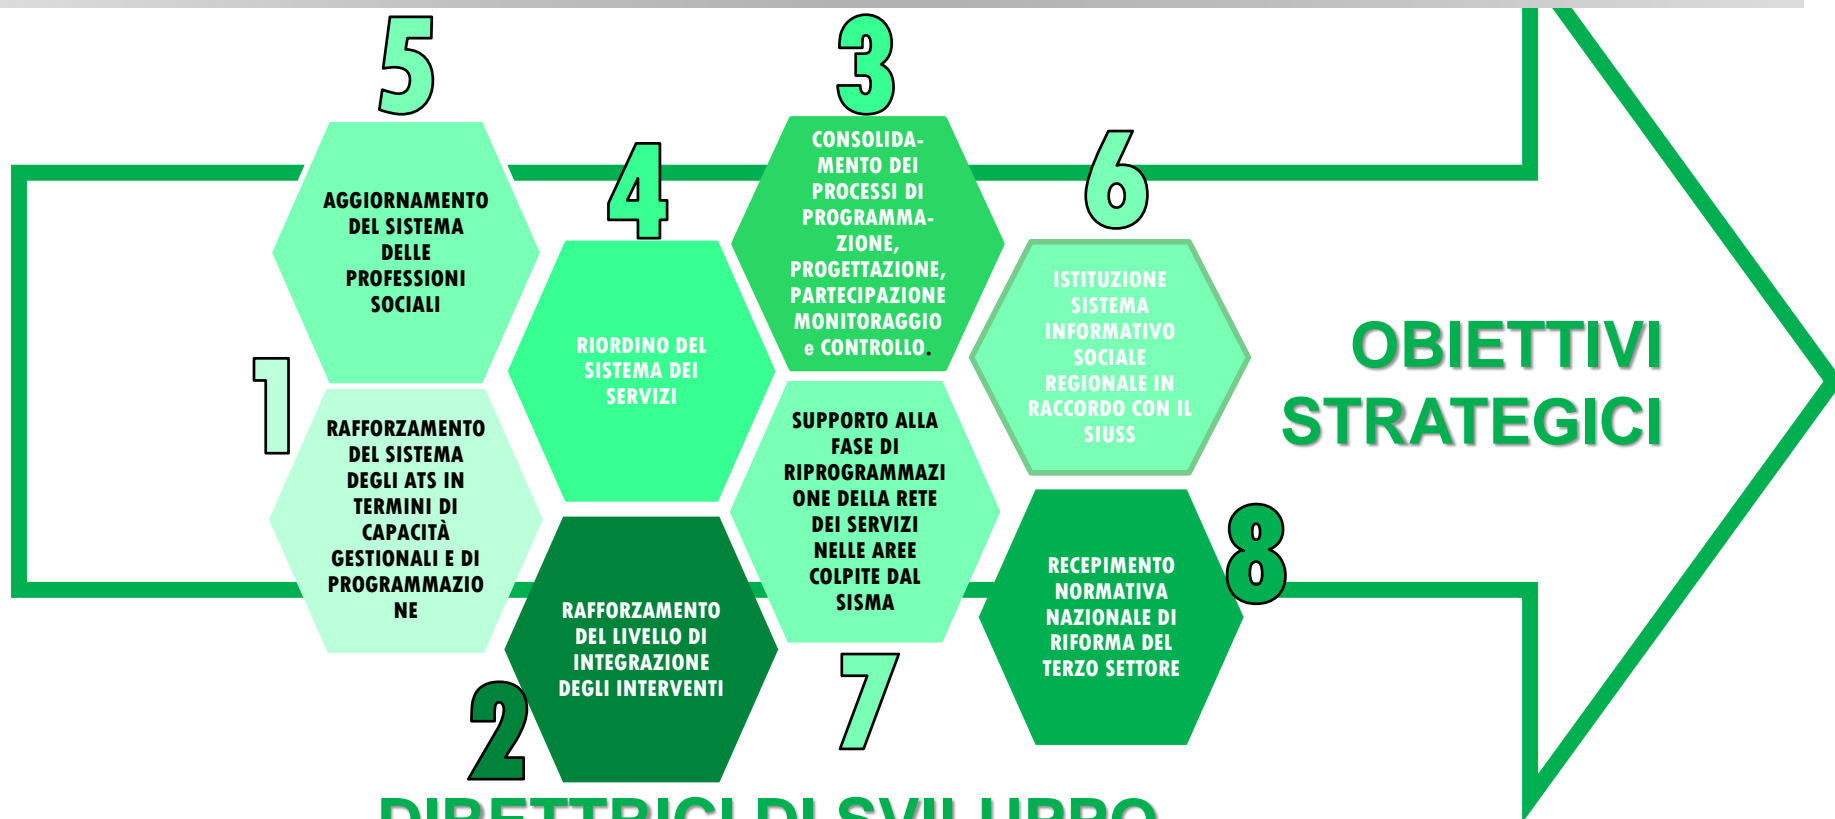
5

AGGIORNAMENTO DEL SISTEMA DELLE PROFESSIONI SOCIALI

3

CONSOLIDAMENTO DEI PROCESSI DI PROGRAMMAZIONE, PROGETTAZIONE, PARTECIPAZIONE MONITORAGGIO e CONTROLLO.

4

RIORDINO DEL SISTEMA DEI SERVIZI

6

ISTITUZIONE SISTEMA INFORMATIVO SOCIALE REGIONALE IN RACCORDO CON IL SIUSS

OBIETTIVI STRATEGICI

1

RAFFORZAMENTO DEL SISTEMA DEGLI ATS IN TERMINI DI CAPACITÀ GESTIONALI E DI PROGRAMMAZIONE

SUPPORTO ALLA FASE DI RIPROGRAMMAZIONE DELLA RETE DEI SERVIZI NELLE AREE COLPITE DAL SISMA

8

RECEPIMENTO NORMATIVA NAZIONALE DI RIFORMA DEL TERZO SETTORE

RAFFORZAMENTO DEL LIVELLO DI INTEGRAZIONE DEGLI INTERVENTI

2

7

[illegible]